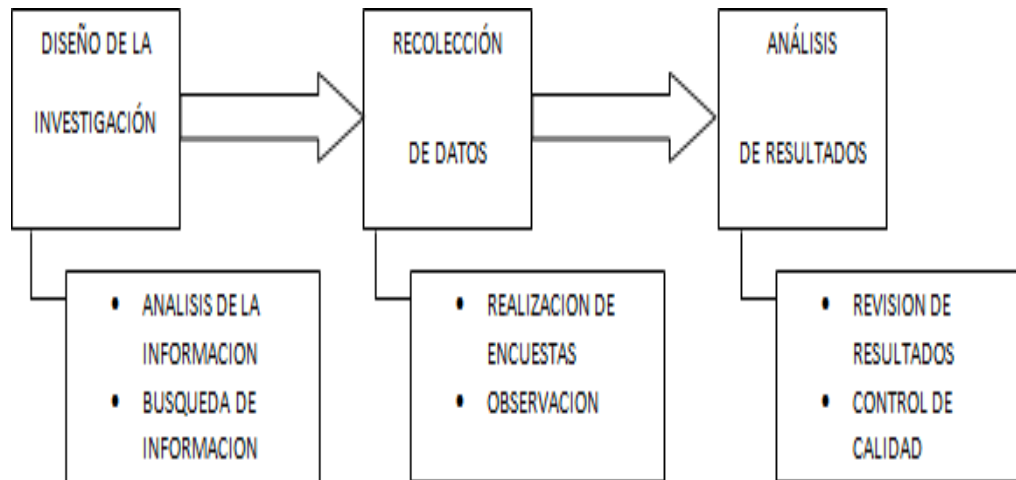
DISEÑO DE LA INVESTIGACIÓN

- ANALISIS DE LA INFORMACION
- BUSQUEDA DE INFORMACION

RECOLECCIÓN DE DATOS

- REALIZACION DE ENCUESTAS
- OBSERVACION

ANÁLISIS DE RESULTADOS

- REVISION DE RESULTADOS
- CONTROL DE CALIDAD